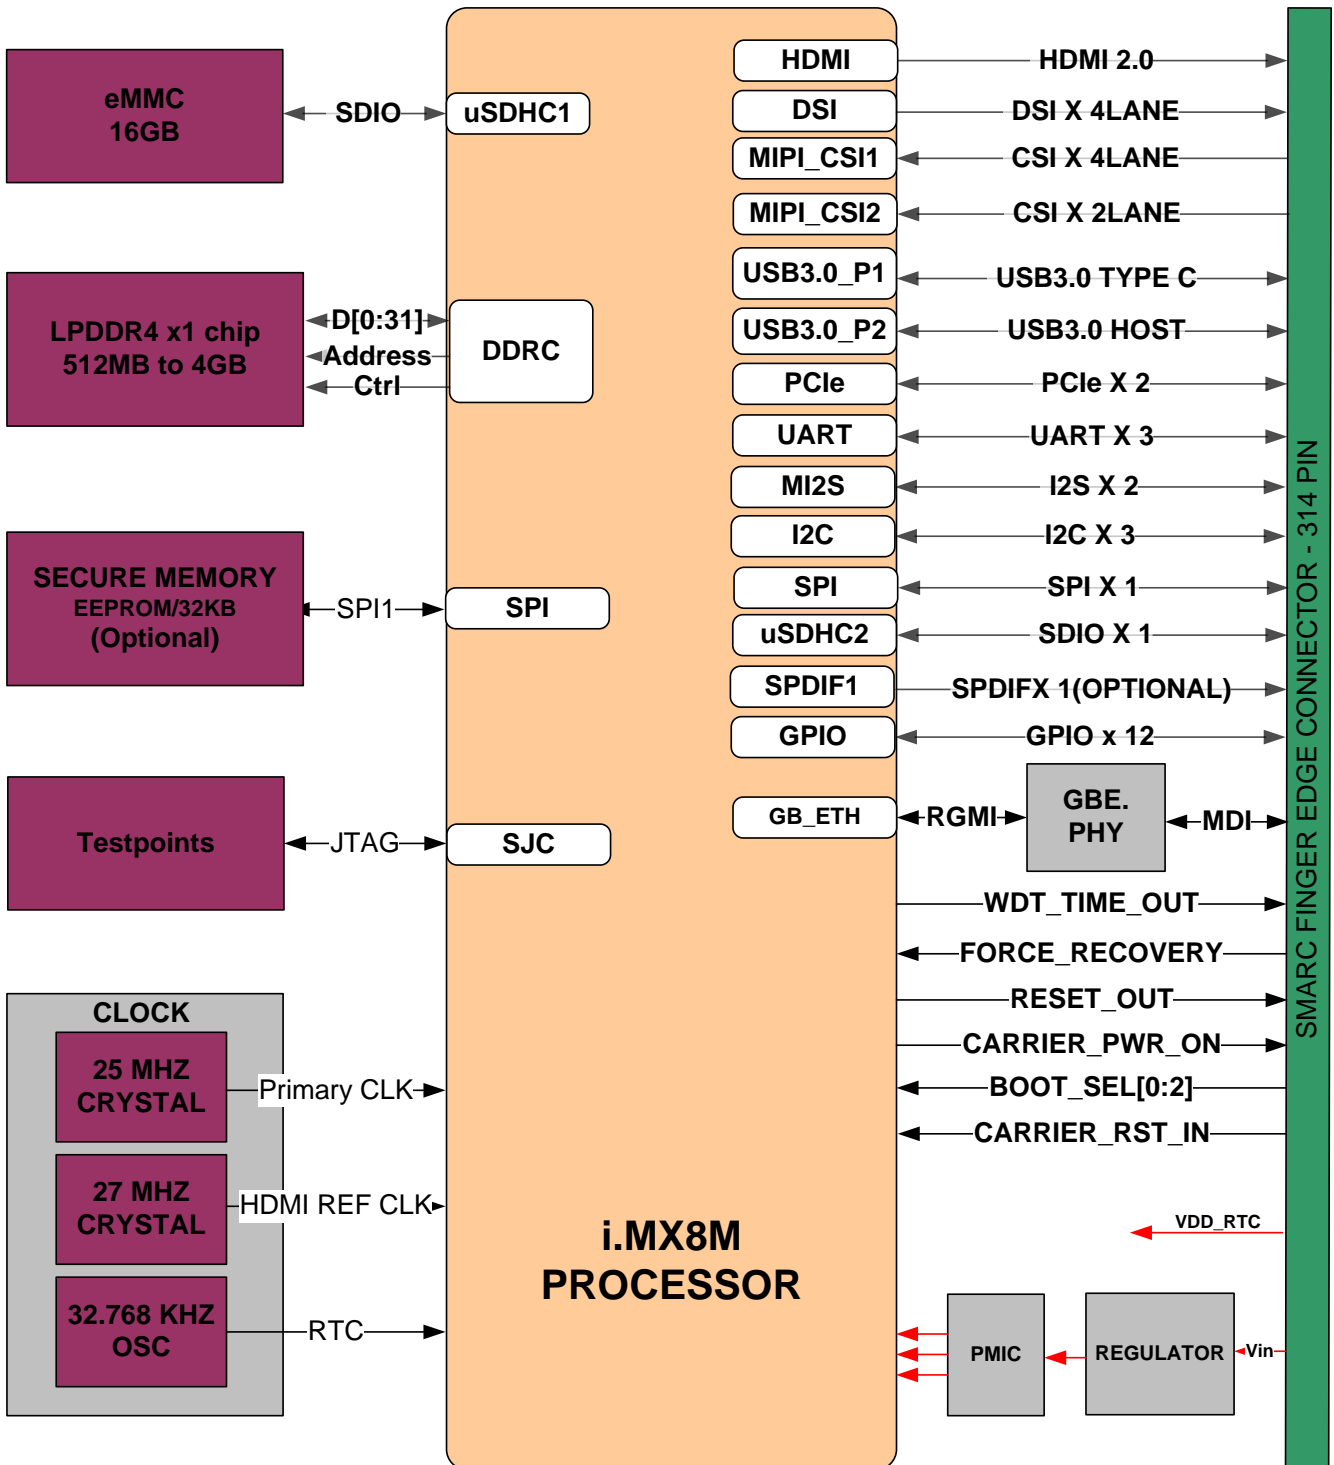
eMMC
16GB

SDIO

uSDHC1

LPDDR4 x1 chip
512MB to 4GB

D[0:31]
Address
Ctrl

DDRC

SECURE MEMORY
EEPROM/32KB
(Optional)

SPI1

SPI

Testpoints

JTAG

SJC

CLOCK

25 MHZ
CRYSTAL

Primary CLK

27 MHZ
CRYSTAL

HDMI REF CLK

32.768 KHZ
OSC

RTC

HDMI
HDMI 2.0
DSI
DSI X 4LANE
MIPI_CSI1
CSI X 4LANE
MIPI_CSI2
CSI X 2LANE
USB3.0_P1
USB3.0 TYPE C
USB3.0_P2
USB3.0 HOST
PCIe
PCIe X 2
UART
UART X 3
MI2S
I2S X 2
I2C
I2C X 3
SPI
SPI X 1
uSDHC2
SDIO X 1
SPDIF1
SPDIFX 1(OPTIONAL)
GPIO
GPIO x 12
GB_ETH
RGMI
GBE.
PHY
MDI
WDT_TIME_OUT
FORCE_RECOVERY
RESET_OUT
CARRIER_PWR_ON
BOOT_SEL[0:2]
CARRIER_RST_IN
VDD_RTC

i.MX8M
PROCESSOR

PMIC
REGULATOR
Vin

SMARC FINGER EDGE CONNECTOR - 314 PIN